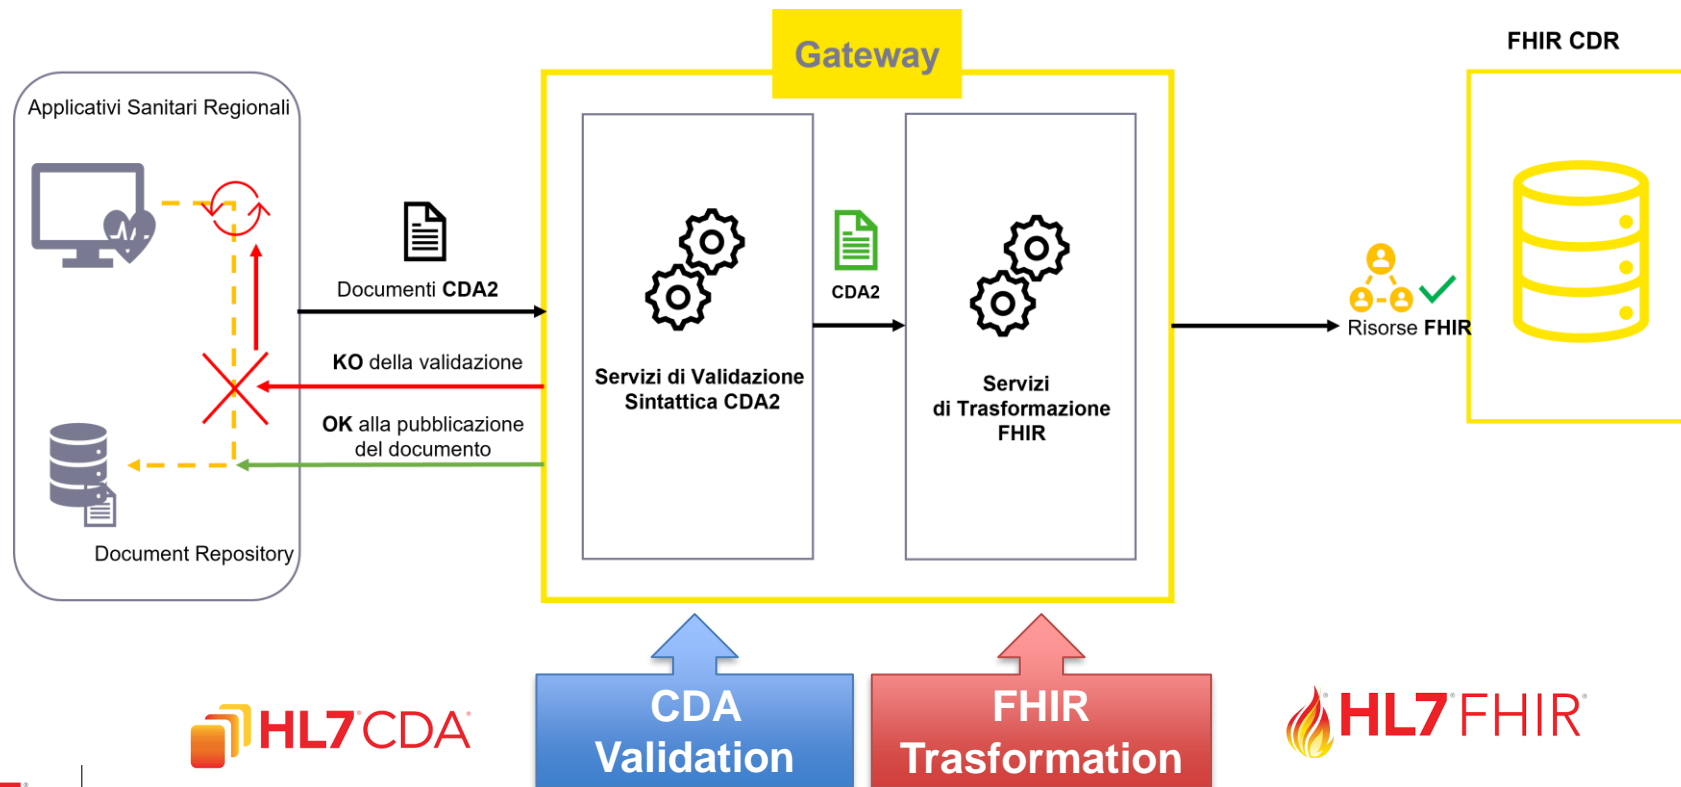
Gateway

FHIR CDR

Applicativi Sanitari Regionali

Documenti CDA2

KO della validazione

OK alla pubblicazione del documento

Document Repository

Servizi di Validazione Sintattica CDA2

CDA2

Servizi di Trasformazione FHIR

Risorse FHIR

HL7 CDA®

CDA Validation

FHIR Trasformation

HL7 FHIR®